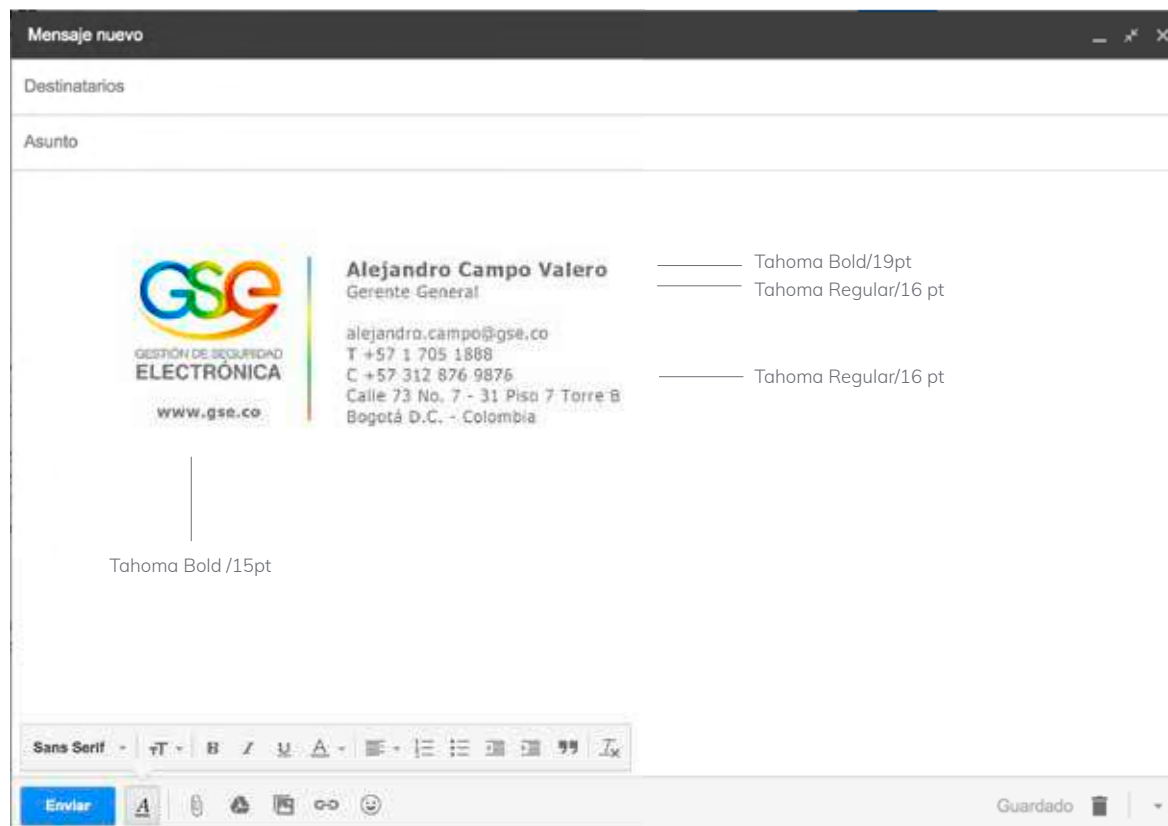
Mensaje nuevo

Destinatarios

Asunto

GSE
GESTIÓN DE SEGURIDAD
ELECTRÓNICA
www.gse.co

Alejandro Campo Valero
Gerente General

alejandro.campo@gse.co
T +57 1 705 1888
C +57 312 876 9876
Calle 73 No. 7 - 31 Piso 7 Torre B
Bogotá D.C. - Colombia

Tahoma Bold/19pt
Tahoma Regular/16 pt
Tahoma Regular/16 pt

Tahoma Bold /15pt

Sans Serif

Enviar

Guardado